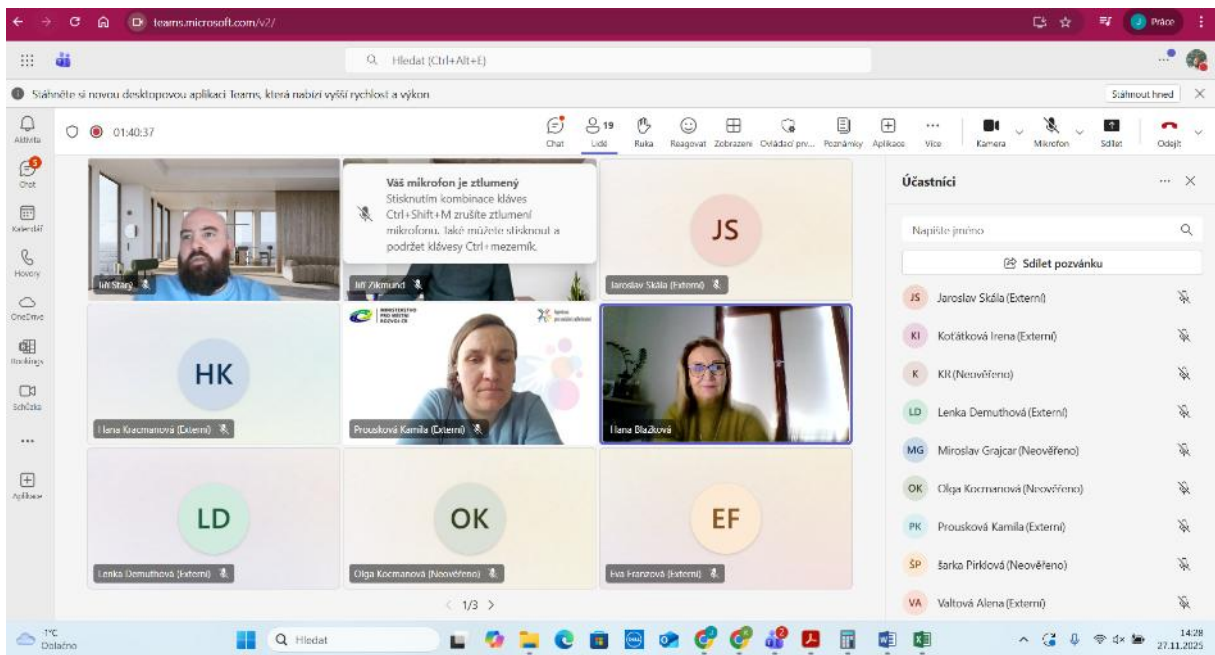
teams.microsoft.com/v2/

Práce

Hledat (Ctrl+Alt+E)

Stáhněte si novou desktopovou aplikaci Teams, která nabízí vyšší rychlost a výkon

Stáhnout hned

Aktivita

Chat

Kalendář

Hovory

OneDrive

Bookings

Schůzka

...

Aplikace

01:40:37

Chat
19 Lidé
Ruka
Reagovat
Zobrazení
Ovládací prv...
Poznámky
Aplikace
Více
Kamera
Mikrofon
Sdílet
Odejít

Jiří Starý

Váš mikrofon je ztlumený
Stisknutím kombinace kláves Ctrl+Shift+M zrušíte ztlumení mikrofonu. Také můžete stisknout a podržet klávesy Ctrl+mezerník.

Jiří Zikmund

JS
Jaroslav Skála (Externí)

HK
Ilana Kocmanová (Externí)

Prousková Kamila (Externí)

Ilana Blažková

LD
Lenka Demuthová (Externí)

OK
Olga Kocmanová (Neověřeno)

EF
Eva Franzová (Externí)

1/3

Účastníci

Napište jméno

Sdílet pozvánku

JS Jaroslav Skála (Externí)
KI Koťátková Irena (Externí)
K KR (Neověřeno)
LD Lenka Demuthová (Externí)
MG Miroslav Grajcar (Neověřeno)
OK Olga Kocmanová (Neověřeno)
PK Prousková Kamila (Externí)
ŠP Šárka Pirklová (Neověřeno)
VA Valtová Alena (Externí)

1°C
Oblačno

Hledat

14:28
27.11.2025